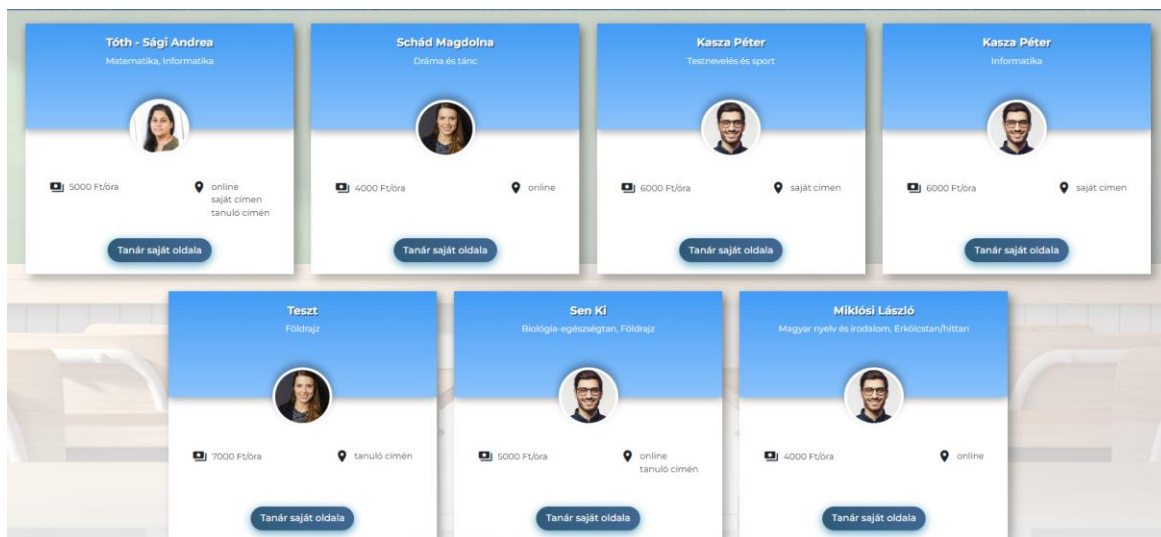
Tóth - Sági Andrea
Matematika, Informatika

5000 Ft/óra

online
saját címen
tanuló címén

Tanár saját oldala

Schád Magdolna
Dráma és tánc

4000 Ft/óra

online

Tanár saját oldala

Kasza Péter
Testnevelés és sport

6000 Ft/óra

saját címen

Tanár saját oldala

Kasza Péter
Informatika

6000 Ft/óra

saját címen

Tanár saját oldala

Teszt
Földrajz

7000 Ft/óra

tanuló címén

Tanár saját oldala

Sen Ki
Biológia-egészségtan, Földrajz

5000 Ft/óra

online
tanuló címén

Tanár saját oldala

Miklósi László
Magyar nyelv és irodalom, Erkölcstan/hittan

4000 Ft/óra

online

Tanár saját oldala